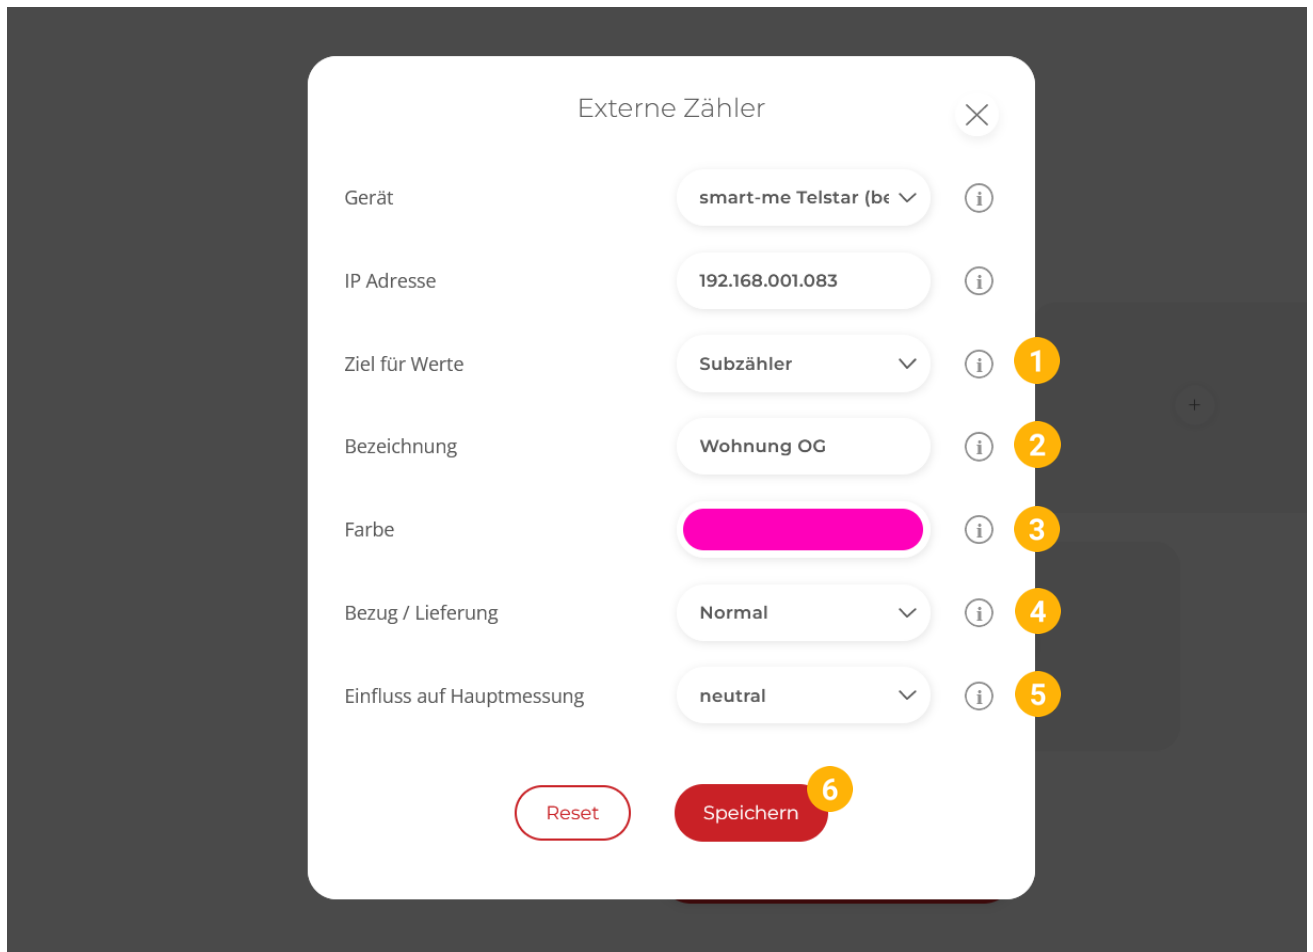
Externe Zähler

Gerät smart-me Telstar (be

IP Adresse 192.168.001.083

Ziel für Werte Subzähler 1

Bezeichnung Wohnung OG 2

Farbe 3

Bezug / Lieferung Normal 4

Einfluss auf Hauptmessung neutral 5

Reset Speichern 6